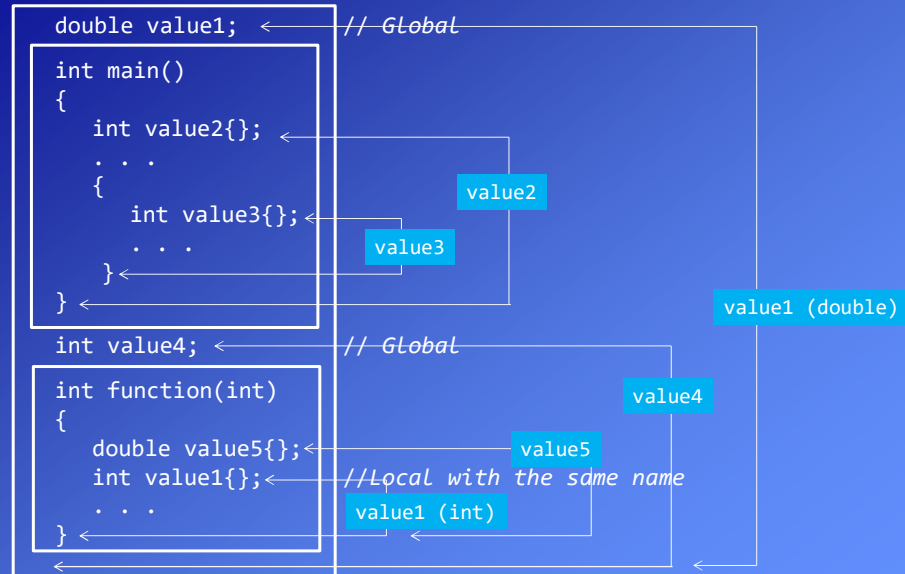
double value1; // Global

int main()
{
int value2{};
. . .
{
int value3{};
. . .
}
}

value2

value3

value1 (double)

int value4; // Global

value4

int function(int)
{
double value5{};
int value1{}; //Local with the same name
. . .
}

value5

value1 (int)